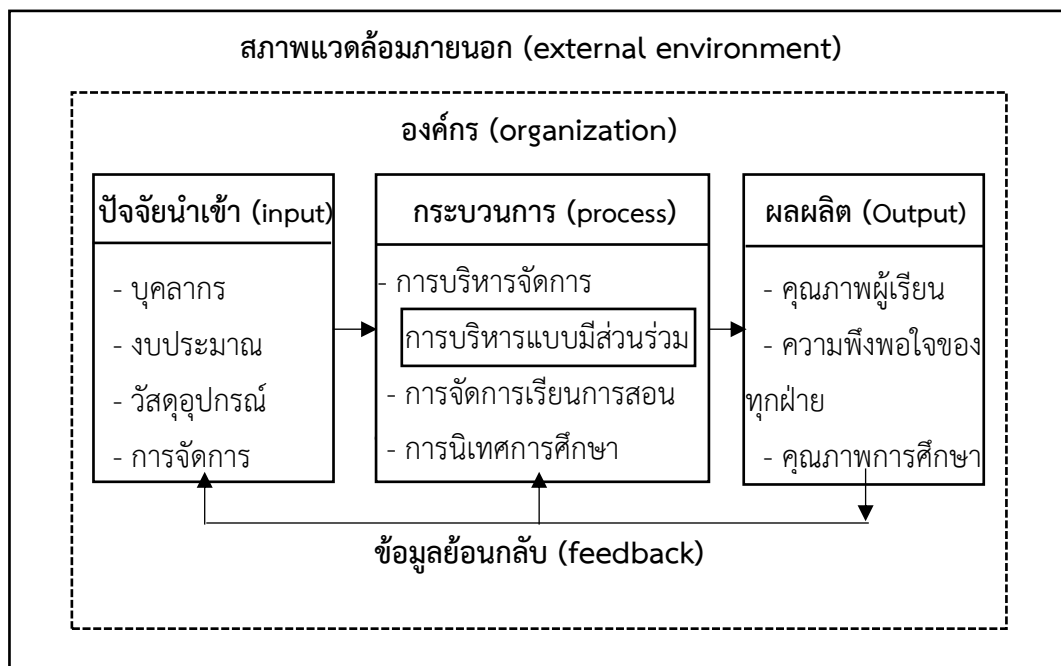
สภาพแวดล้อมภายนอก (external environment)

องค์กร (organization)

ปัจจัยนำเข้า (input)

- บุคลากร
- งบประมาณ
- วัสดุอุปกรณ์
- การจัดการ

กระบวนการ (process)

- การบริหารจัดการ

การบริหารแบบมีส่วนร่วม

- การจัดการเรียนการสอน
- การนิเทศการศึกษา

ผลผลิต (Output)

- คุณภาพผู้เรียน
- ความพึงพอใจของทุกฝ่าย
- คุณภาพการศึกษา

ข้อมูลย้อนกลับ (feedback)